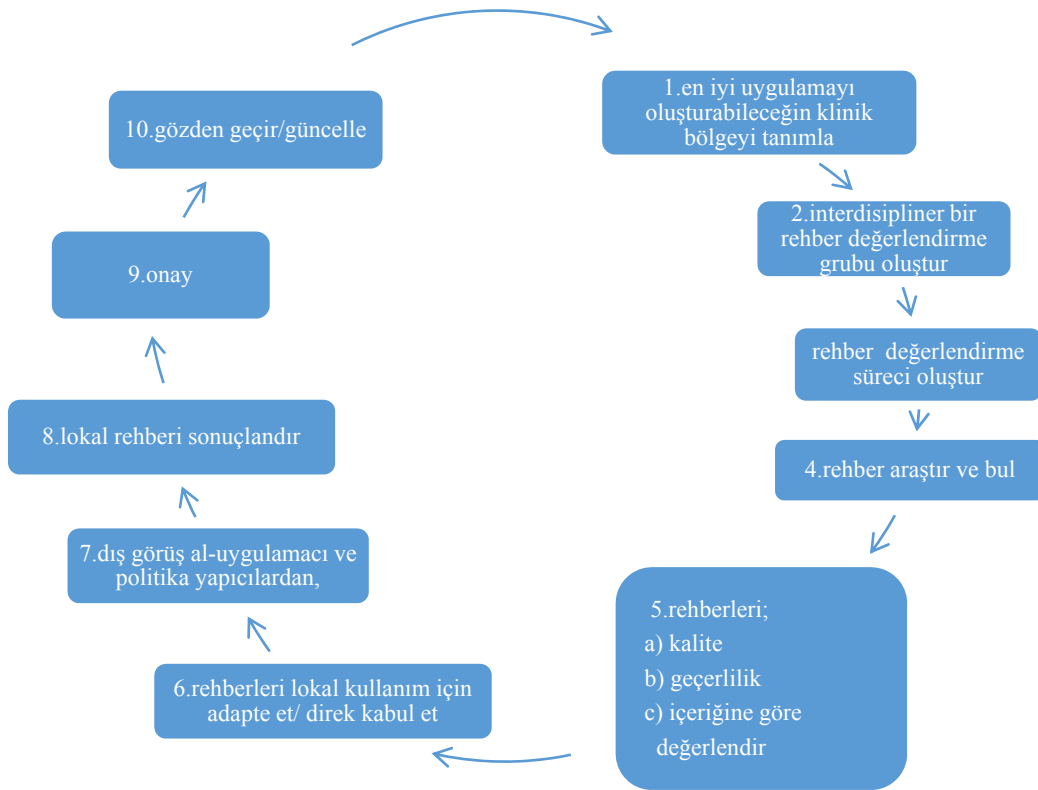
1.en iyi uygulamayı oluşturabileceğin klinik bölgeyi tanımla

2.interdisipliner bir rehber değerlendirme grubu oluştur

rehber değerlendirme süreci oluştur

4.rehber araştır ve bul

5.rehberleri;
a) kalite
b) geçerlilik
c) içeriğine göre değerlendir

6.rehberleri lokal kullanım için adapte et/ direk kabul et

7.dış görüş al-uygulamacı ve politika yapıcılardan,

8.lokal rehberi sonuçlandır

9.onay

10.gözden geçir/güncelle